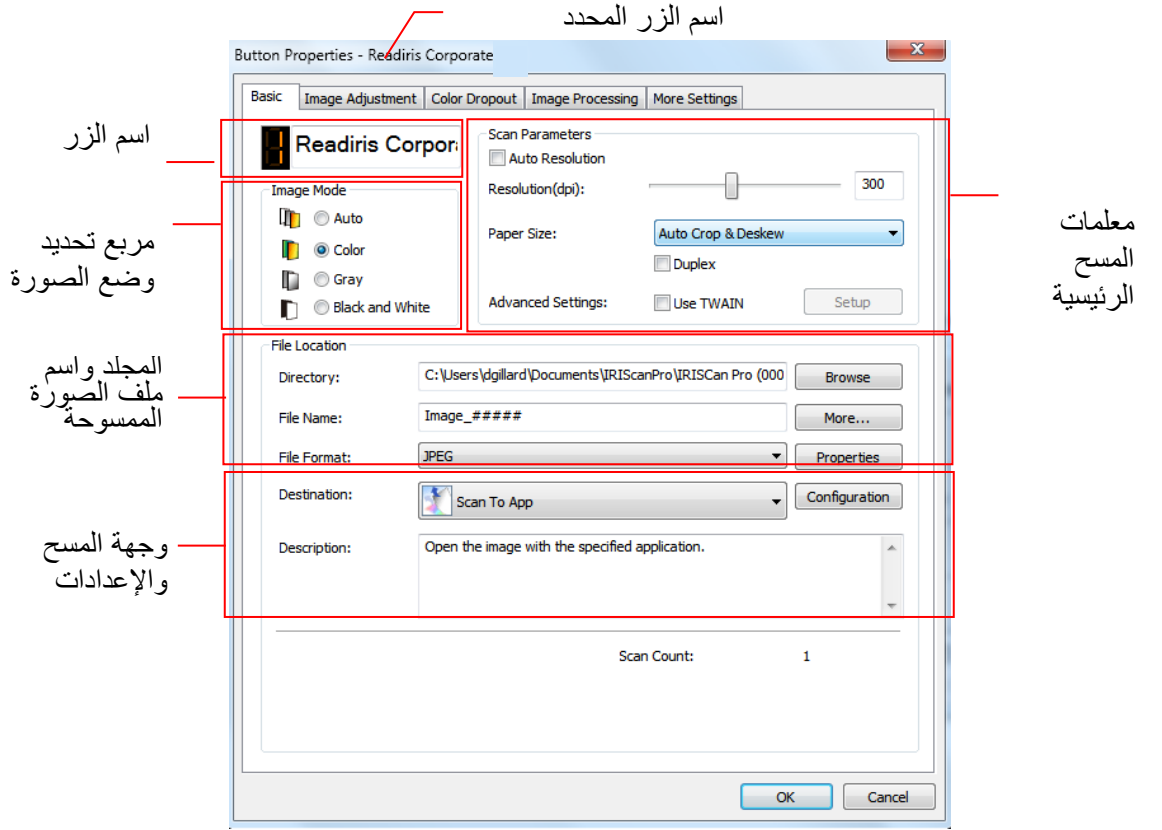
اسم الزر المحدد

Button Properties - Readiris Corporate

Basic | Image Adjustment | Color Dropout | Image Processing | More Settings

اسم الزر

Readiris Corpora

مربع تحديد وضع الصورة

Image Mode
Auto
Color
Gray
Black and White

Scan Parameters
Auto Resolution
Resolution(dpi): 300
Paper Size: Auto Crop & Deskew
Duplex
Advanced Settings: Use TWAIN Setup

معلمات المسح الرئيسية

المجلد واسم ملف الصورة الممسوحة

File Location
Directory: C:\Users\dgillard\Documents\IRIScanPro\IRIScan Pro (000 Browse
File Name: Image_##### More...
File Format: JPEG Properties

وجهة المسح والإعدادات

Destination: Scan To App Configuration
Description: Open the image with the specified application.

Scan Count: 1

OK Cancel